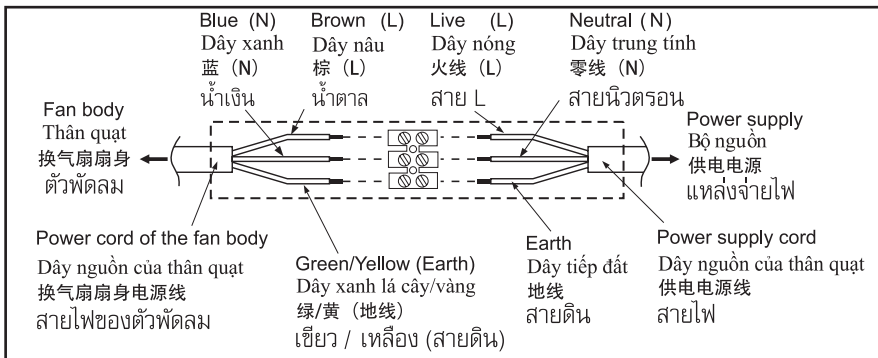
Blue (N)
Dây xanh
蓝 (N)
น้ำเงิน

Brown (L)
Dây nâu
棕 (L)
น้ำตาล

Live (L)
Dây nóng
火线 (L)
สาย L

Neutral (N)
Dây trung tính
零线 (N)
สายนิวตรอน

Fan body
Thân quạt
换气扇扇身
ตัวพัดลม

Power supply
Bộ nguồn
供电电源
แหล่งจ่ายไฟ

Power cord of the fan body
Dây nguồn của thân quạt
换气扇扇身电源线
สายไฟของตัวพัดลม

Green/Yellow (Earth)
Dây xanh lá cây/vàng
绿/黄 (地线)
เขียว / เหลือง (สายดิน)

Earth
Dây tiếp đất
地线
สายดิน

Power supply cord
Dây nguồn của thân quạt
供电电源线
สายไฟ